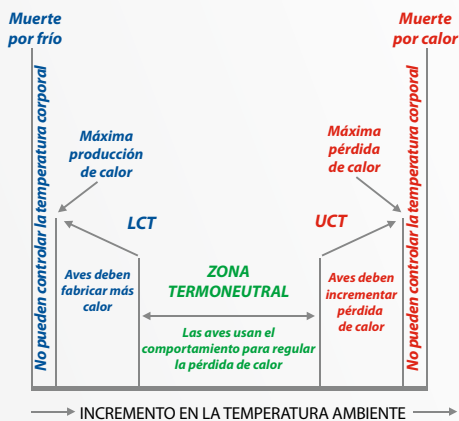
Muerte por frío

No pueden controlar la temperatura corporal

Máxima producción de calor

LCT

Aves deben fabricar más calor

ZONA TERMONEUTRAL

Las aves usan el comportamiento para regular la pérdida de calor

UCT

Aves deben incrementar pérdida de calor

Máxima pérdida de calor

Muerte por calor

No pueden controlar la temperatura corporal

INCREMENTO EN LA TEMPERATURA AMBIENTE